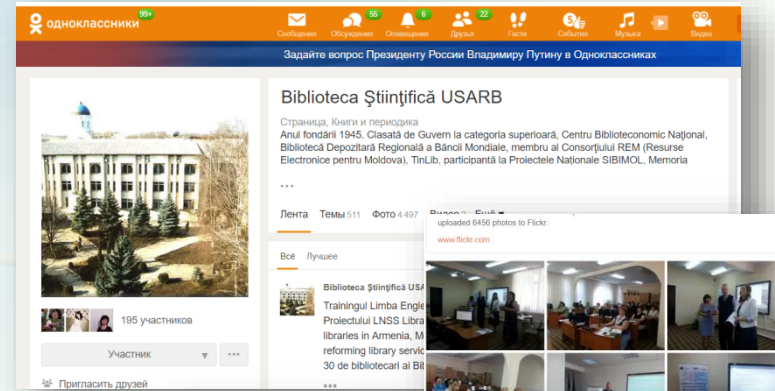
одноклассники 99+

Сообщения
55 Обсуждения
6 Оповещения
22 Друзья
Гости
События
Музыка
Видео

Задайте вопрос Президенту России Владимиру Путину в Одноклассниках

Biblioteca Ştiinţifică USARB

Страница, Книги и периодика

Anul fondării 1945. Clasată de Guvern la categoria superioară, Centru Biblioteconomic Naţional, Bibliotecă Depozitară Regională a Băncii Mondiale, membru al Consorţiului REM (Resurse Electronice pentru Moldova), TinLib, participantă la Proiectele Naţionale SIBIMOL, Memoria

...

Лента Темы 511 Фото 4 497 Видео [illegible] Ещё

Всё Лучшее

Biblioteca Ştiinţifică USA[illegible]

Trainingul Limba Engle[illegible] Proiectului LNSS Libra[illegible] libraries in Armenia, M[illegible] reforming library servic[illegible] 30 de bibliotecari ai Bi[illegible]

uploaded 6456 photos to Flickr.

www.flickr.com

195 участников

Участник

...

Пригласить друзей